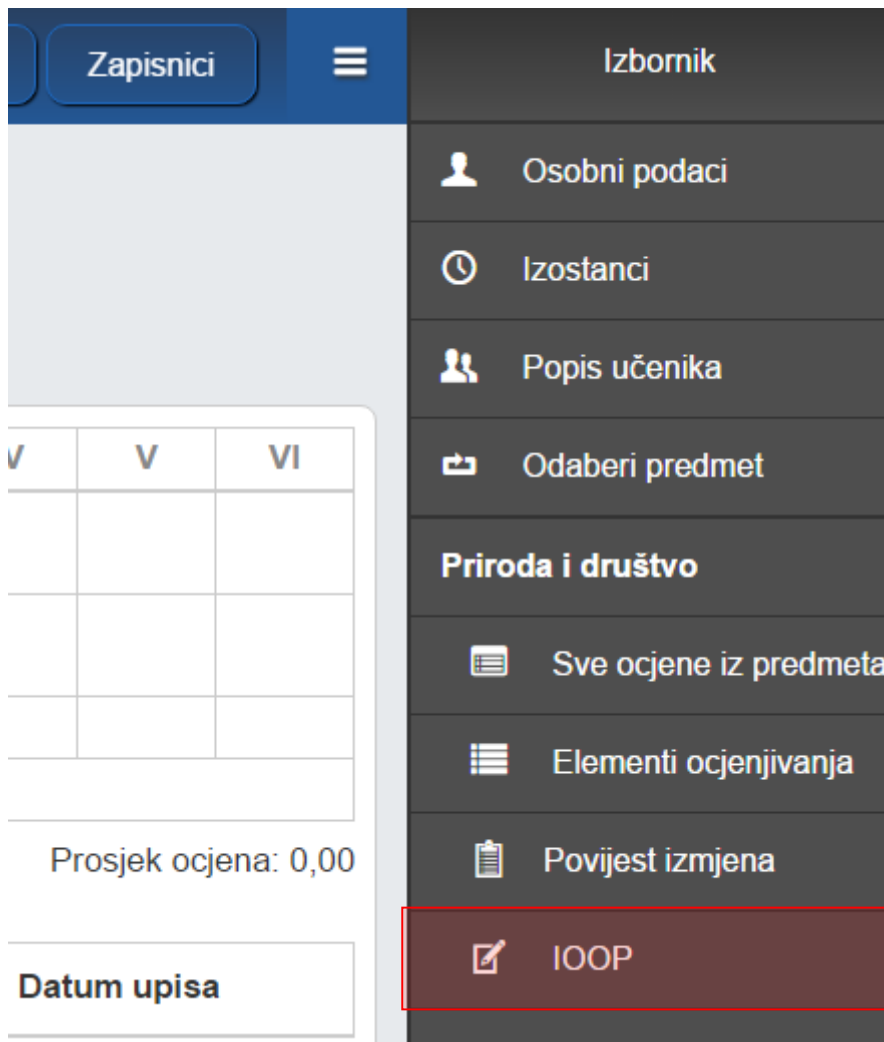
Zapisnici

| V | V | VI |
|---|---|---|
| | | |
| | | |
| | | |

Prosjek ocjena: 0,00

Datum upisa

Izbornik

Osobni podaci

Izostanci

Popis učenika

Odaberi predmet

Priroda i društvo

Sve ocjene iz predmeta

Elementi ocjenjivanja

Povijest izmjena

IOOP